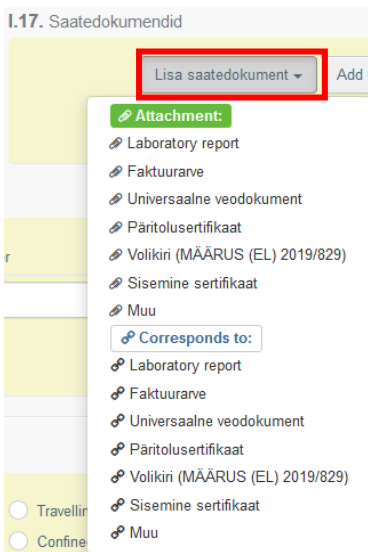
I.17. Saatedokumendid

Lisa saatedokument ▾

Add

Attachment:
Laboratory report
Faktuurarve
Universaalne veodokument
Päritolusertifikaat
Volikiri (MÄÄRUS (EL) 2019/829)
Sisemine sertifikaat
Muu

Corresponds to:
Laboratory report
Faktuurarve
Universaalne veodokument
Päritolusertifikaat
Volikiri (MÄÄRUS (EL) 2019/829)
Sisemine sertifikaat
Muu

r

Travellin
Confine